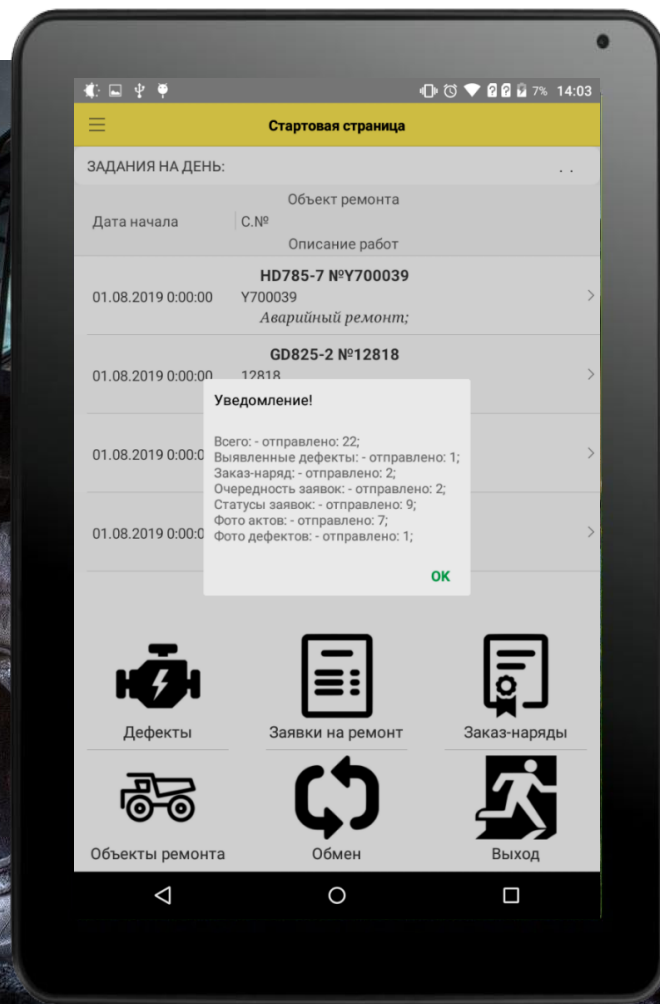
7% 14:03

Стартовая страница

ЗАДАНИЯ НА ДЕНЬ:

Объект ремонта
Дата начала | С.№
Описание работ

HD785-7 №Y700039
01.08.2019 0:00:00 Y700039
Аварийный ремонт;

GD825-2 №12818
01.08.2019 0:00:00 12818

01.08.2019 0:00:0

01.08.2019 0:00:0

Уведомление!

Всего: - отправлено: 22;
Выявленные дефекты: - отправлено: 1;
Заказ-наряд: - отправлено: 2;
Очередность заявок: - отправлено: 2;
Статусы заявок: - отправлено: 9;
Фото актов: - отправлено: 7;
Фото дефектов: - отправлено: 1;

OK

Дефекты
Заявки на ремонт
Заказ-наряды
Объекты ремонта
Обмен
Выход